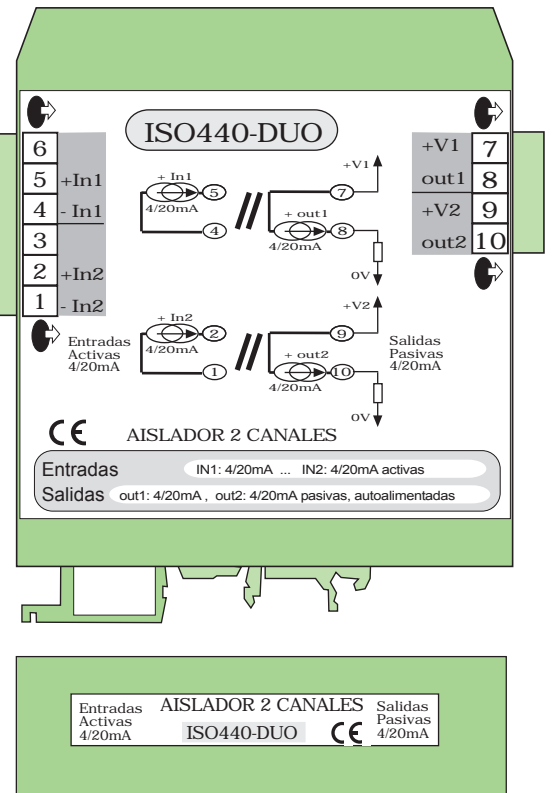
ISO440-DUO

6
5 +In1
4 - In1
3
2 +In2
1 - In2

+V1 7
out1 8
+V2 9
out2 10

+ In1
5
4/20mA
4
7
+V1
+ out1
8
4/20mA
0V

+ In2
2
4/20mA
1
+V2
9
+ out2
10
4/20mA
0V

Entradas
Activas
4/20mA

Salidas
Pasivas
4/20mA

CE AISLADOR 2 CANALES

Entradas IN1: 4/20mA ... IN2: 4/20mA activas
Salidas out1: 4/20mA , out2: 4/20mA pasivas, autoalimentadas

Entradas
Activas
4/20mA
AISLADOR 2 CANALES
ISO440-DUO
CE
Salidas
Pasivas
4/20mA